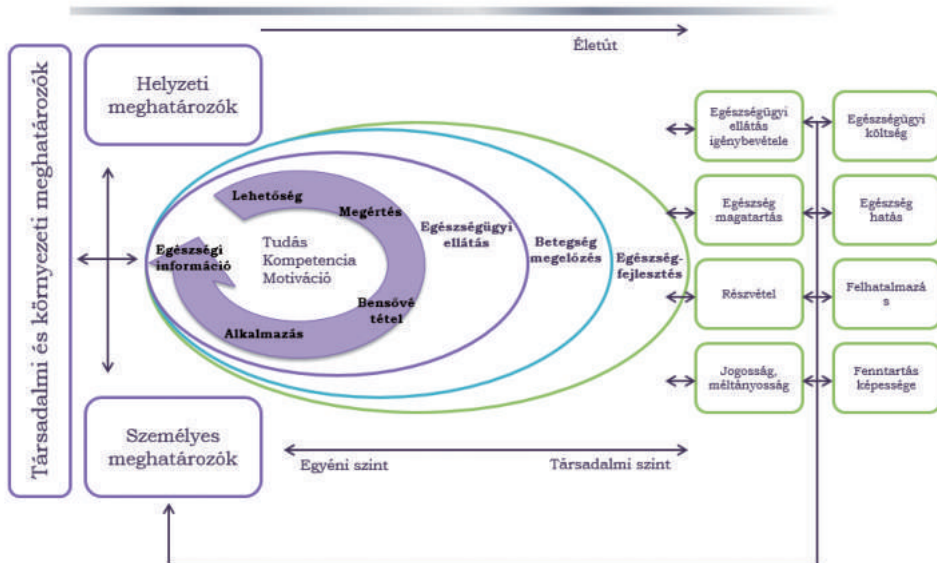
Életút

Társadalmi és környezeti meghatározók

Helyzeti meghatározók

Lehetőség

Megértés

Egészségi információ

Tudás
Kompetencia
Motiváció

Bensővé tétel

Alkalmazás

Egészségügyi ellátás

Betegség megelőzés

Egészségfejlesztés

Személyes meghatározók

Egyéni szint

Társadalmi szint

Egészségügyi ellátás igénybevétele

Egészségügyi költség

Egészség magatartás

Egészség hatás

Részvétel

Felhatalmazás

Jogosság, méltányosság

Fenntartás képessége